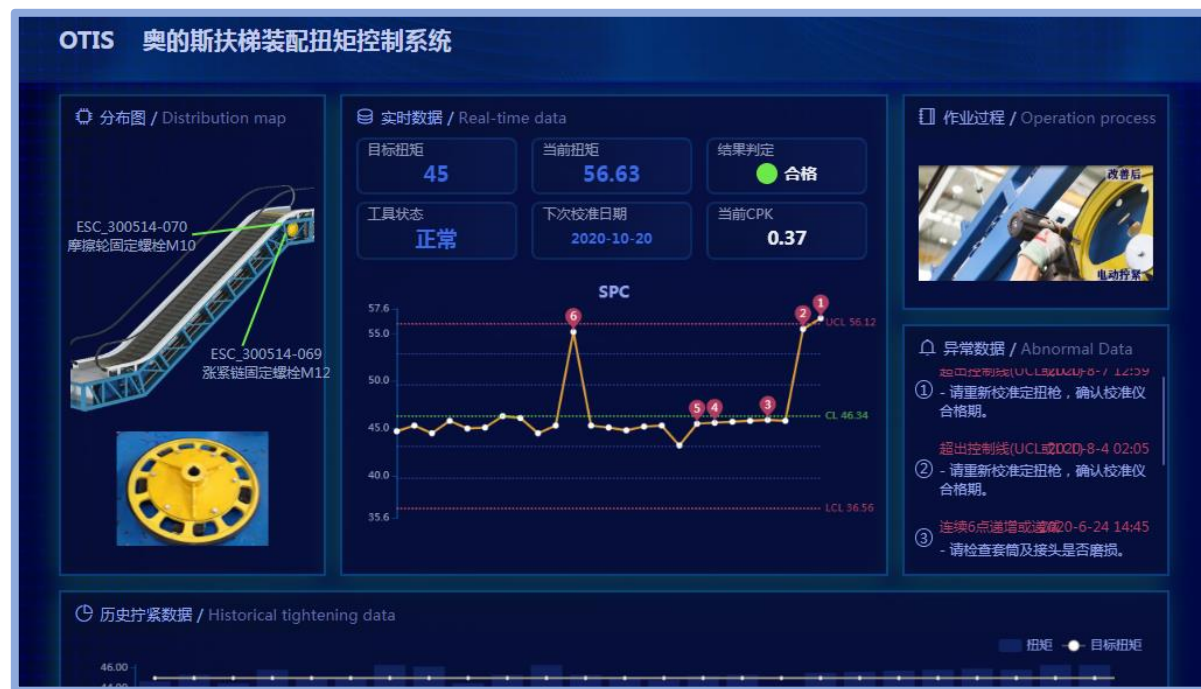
OTIS 奥的斯扶梯装配扭矩控制系统

分布图 / Distribution map

ESC_300514-070
摩擦轮固定螺栓M10

ESC_300514-069
张紧链固定螺栓M12

实时数据 / Real-time data

目标扭矩
45

当前扭矩
56.63

结果判定
合格

工具状态
正常

下次校准日期
2020-10-20

当前CPK
0.37

SPC

57.6
55.0
50.0
45.0
40.0
35.6

UCL 56.12
CL 46.34
LCL 36.56

6 5 4 3 2 1

作业过程 / Operation process

改善后
电动拧紧

异常数据 / Abnormal Data

超出控制线(UCL或2020-8-7 12:59
① - 请重新校准定扭枪，确认校准仪合格期。

超出控制线(UCL或2020-8-4 02:05
② - 请重新校准定扭枪，确认校准仪合格期。

连续6点递增或递减2020-6-24 14:45
③ - 请检查套筒及接头是否磨损。

历史拧紧数据 / Historical tightening data

扭矩 目标扭矩

46.00
44.00